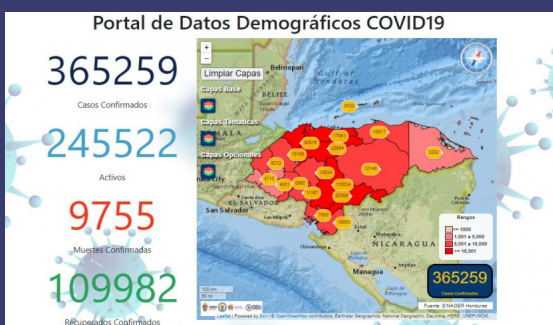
Portal de Datos Demográficos COVID19

365259
Casos Confirmados

245522
Activos

9755
Muertes Confirmadas

109982
Recuperados Confirmados

+
−
Limpiar Capas
Capas Base
Capas Temáticas
Capas Opcionales

Belmopan
Gulf of Honduras
BELICE
GUATEMALA
Guatemala City
San Salvador
Managua
NICARAGUA

2020
17941
10917
22359
30958
2262
9212
12146
13034
3168
115024
6221
11787
10096
3921
10888

Rangos
<= 1000
1,001 a 5,000
5,001 a 10,000
>= 10,001

365259
Casos Confirmados

100 km
50 mi
Fuente: SINAGER Honduras
Leaflet | Powered by Esri | © OpenStreetMap contributors, Earthstar Geographics, National Geographic, DeLorme, HERE, UNEP-WCMC